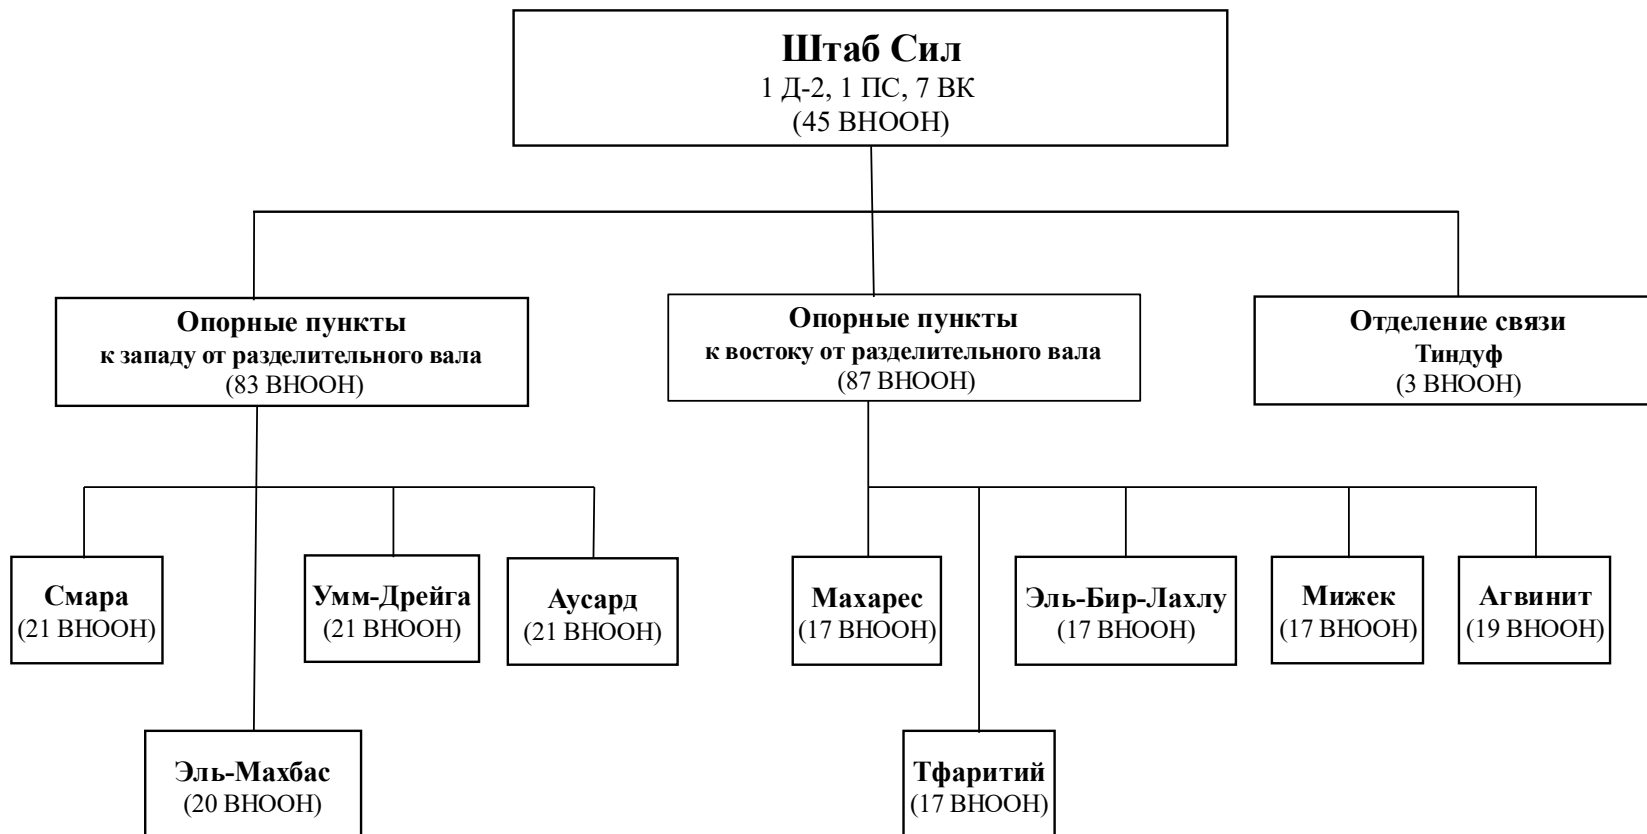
**Штаб Сил**
1 Д-2, 1 ПС, 7 ВК
(45 ВНООН)

**Опорные пункты к западу от разделительного вала**
(83 ВНООН)

**Опорные пункты к востоку от разделительного вала**
(87 ВНООН)

**Отделение связи Тиндуф**
(3 ВНООН)

**Смара**
(21 ВНООН)

**Умм-Дрейга**
(21 ВНООН)

**Аусард**
(21 ВНООН)

**Эль-Махбас**
(20 ВНООН)

**Махарес**
(17 ВНООН)

**Эль-Бир-Лахлу**
(17 ВНООН)

**Мижек**
(17 ВНООН)

**Агвинит**
(19 ВНООН)

**Тфаритий**
(17 ВНООН)